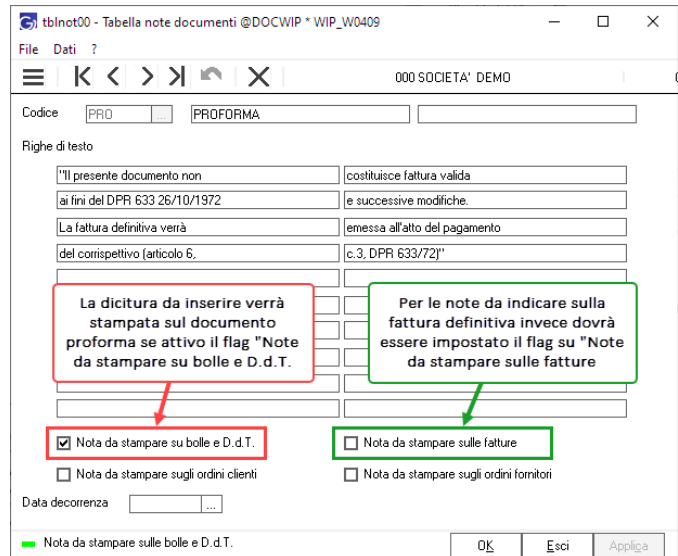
tblnot00 - Tabella note documenti @DOCWIP * WIP_W0409

File Dati ?

000 SOCIETA' DEMO

Codice PRO ... PROFORMA

Righe di testo

"Il presente documento non | costituisce fattura valida

ai fini del DPR 633 26/10/1972 | e successive modifiche.

La fattura definitiva verrà | emessa all'atto del pagamento

del corrispettivo (articolo 6, | c.3, DPR 633/72)"

La dicitura da inserire verrà stampata sul documento proforma se attivo il flag "Note da stampare su bolle e D.d.T.

Per le note da indicare sulla fattura definitiva invece dovrà essere impostato il flag su "Note da stampare sulle fatture

Nota da stampare su bolle e D.d.T.

Nota da stampare sulle fatture

Nota da stampare sugli ordini clienti

Nota da stampare sugli ordini fornitori

Data decorrenza ...

Nota da stampare sulle bolle e D.d.T.

OK

Esci

Applica